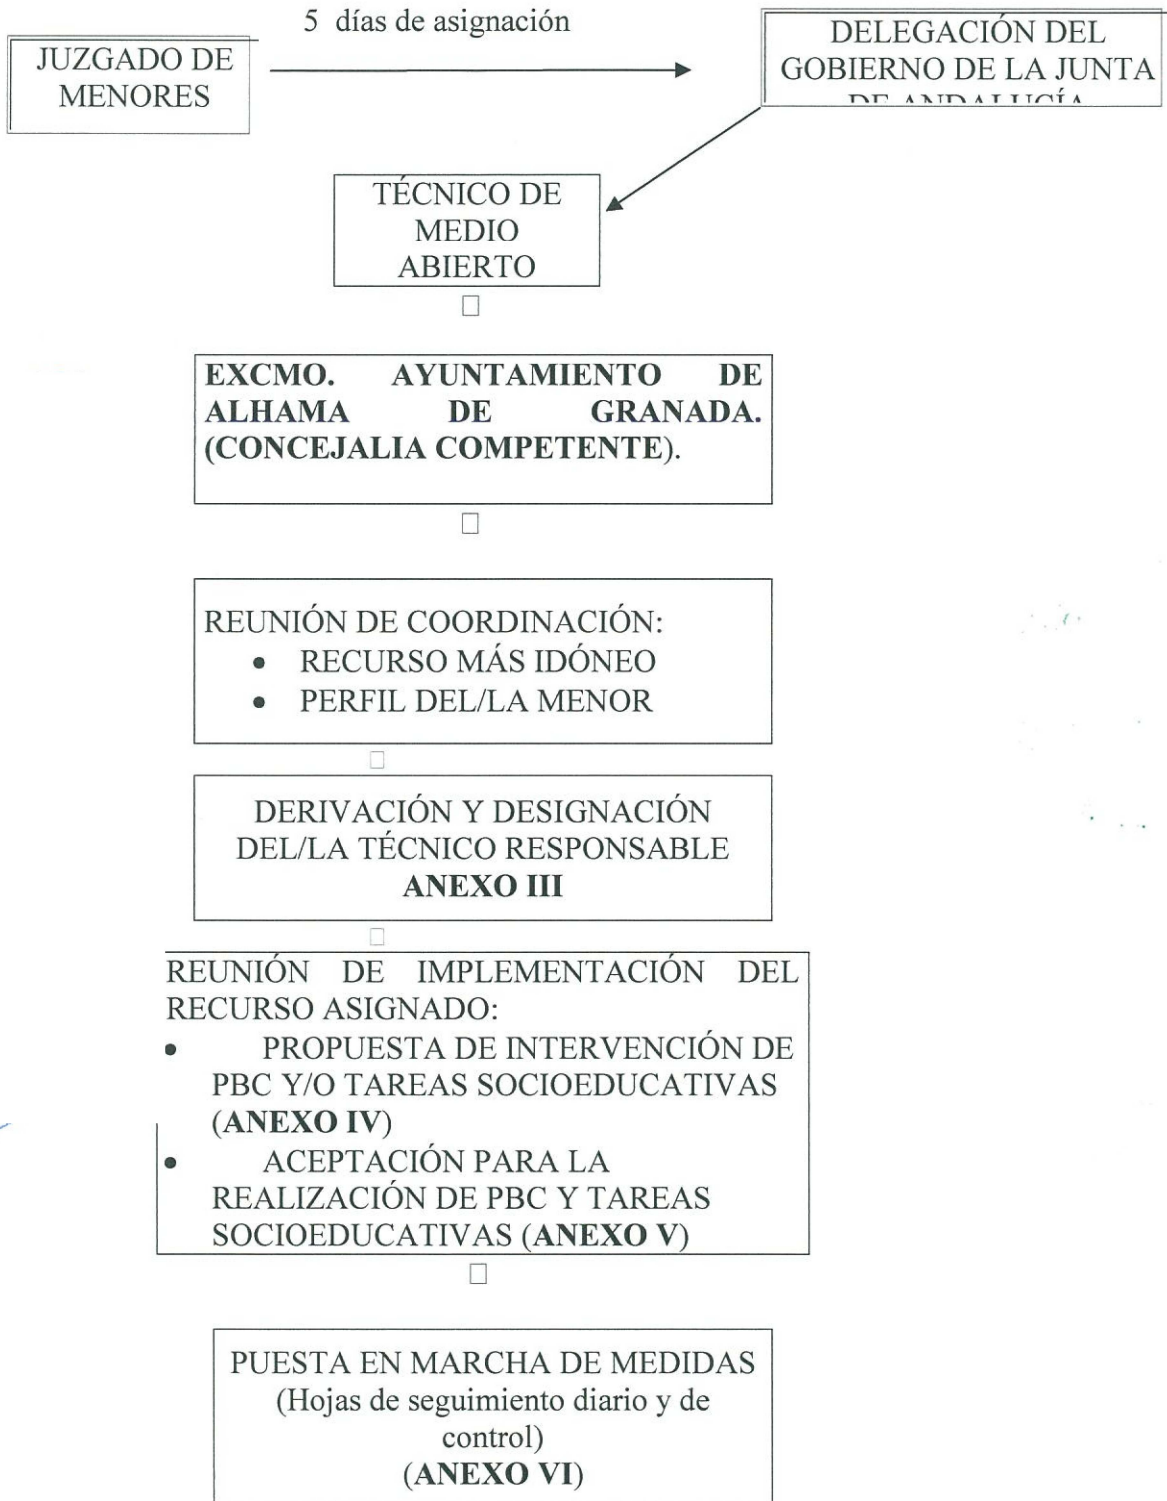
JUZGADO DE MENORES

5 días de asignación

DELEGACIÓN DEL GOBIERNO DE LA JUNTA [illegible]

TÉCNICO DE MEDIO ABIERTO

EXCMO. AYUNTAMIENTO DE ALHAMA DE GRANADA. (CONCEJALIA COMPETENTE).

REUNIÓN DE COORDINACIÓN:
• RECURSO MÁS IDÓNEO
• PERFIL DEL/LA MENOR

DERIVACIÓN Y DESIGNACIÓN DEL/LA TÉCNICO RESPONSABLE
ANEXO III

REUNIÓN DE IMPLEMENTACIÓN DEL RECURSO ASIGNADO:
• PROPUESTA DE INTERVENCIÓN DE PBC Y/O TAREAS SOCIOEDUCATIVAS (ANEXO IV)
• ACEPTACIÓN PARA LA REALIZACIÓN DE PBC Y TAREAS SOCIOEDUCATIVAS (ANEXO V)

PUESTA EN MARCHA DE MEDIDAS
(Hojas de seguimiento diario y de control)
(ANEXO VI)